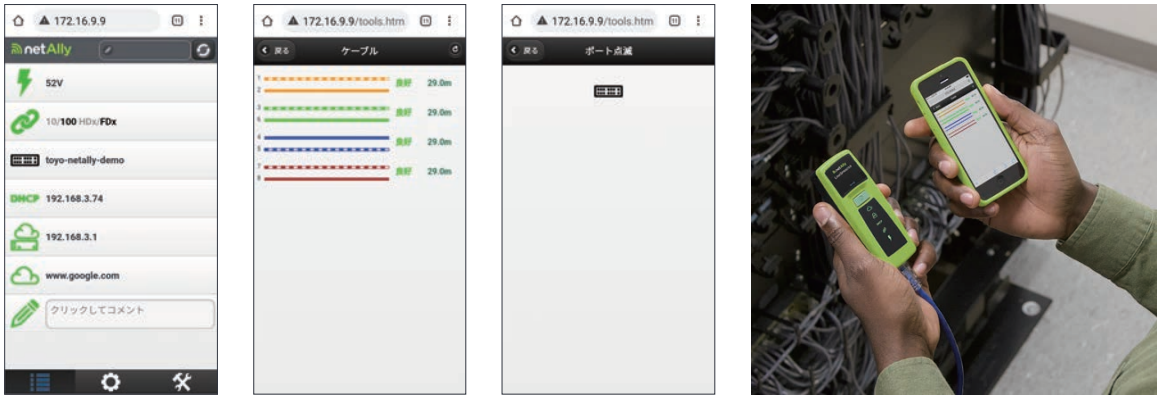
172.16.9.9

netAlly

52V

10/100 HDx/FDx

toyo-netally-demo

DHCP 192.168.3.74

192.168.3.1

www.google.com

クリックしてコメント

172.16.9.9/tools.htm

戻る

ケーブル

1
2
良好 29.0m
3
6
良好 29.0m
4
5
良好 29.0m
7
8
良好 29.0m

172.16.9.9/tools.htm

戻る

ポート点滅